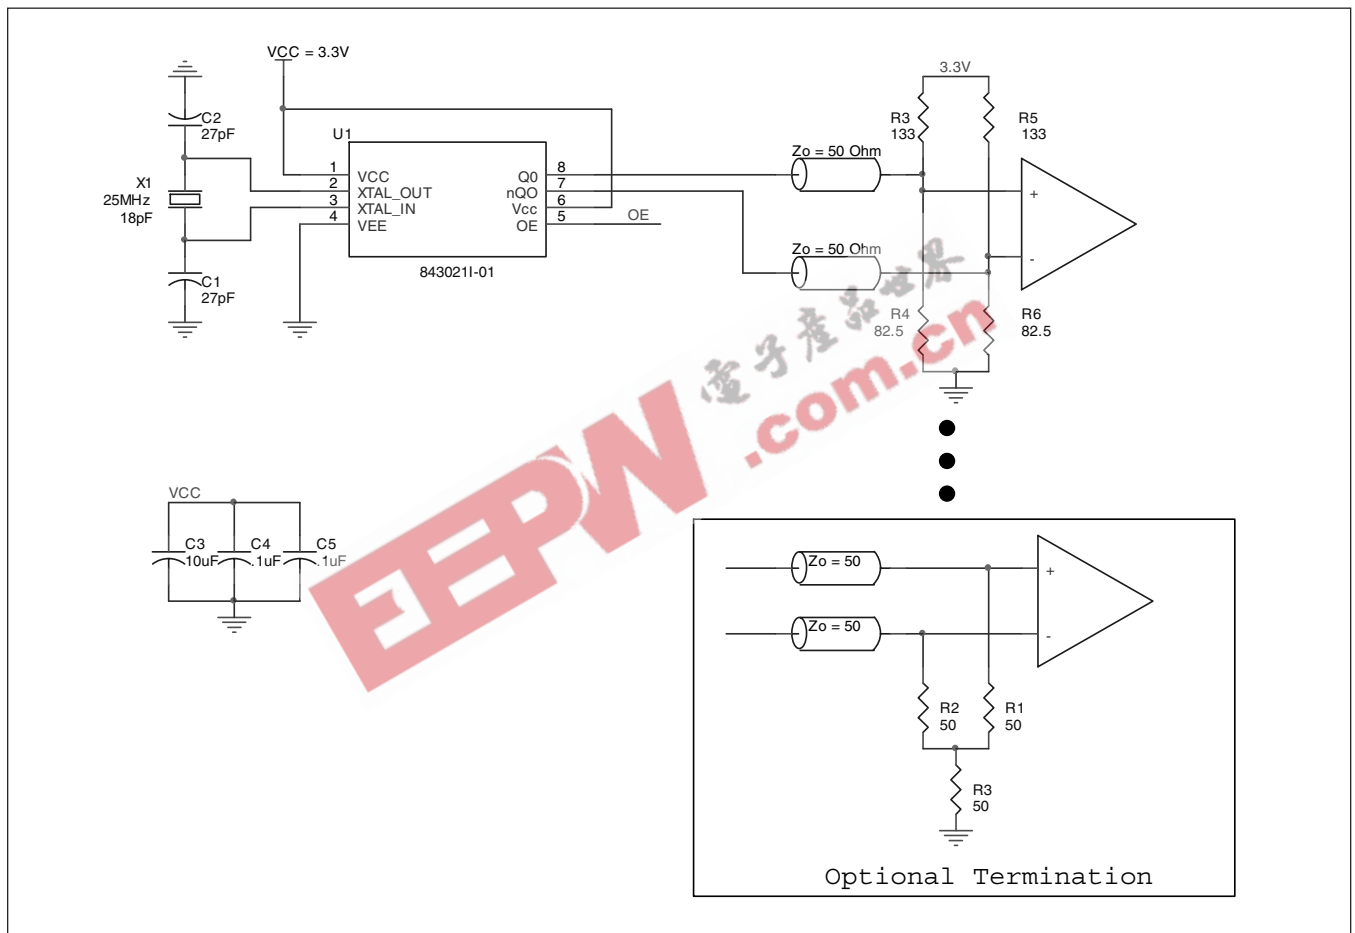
VCC = 3.3V

C2
27pF

X1
25MHz
18pF

C1
27pF

U1

1 VCC
2 XTAL_OUT
3 XTAL_IN
4 VEE

Q0 8
nQO 7
Vcc 6
OE 5

OE

843021I-01

3.3V

R3
133

R5
133

Zo = 50 Ohm

+

Zo = 50 Ohm

-

R4
82.5

R6
82.5

电子产品世界
EEPW.com.cn

VCC

C3
10uF

C4
.1uF

C5
.1uF

Zo = 50

+

Zo = 50

-

R2
50

R1
50

R3
50

Optional Termination